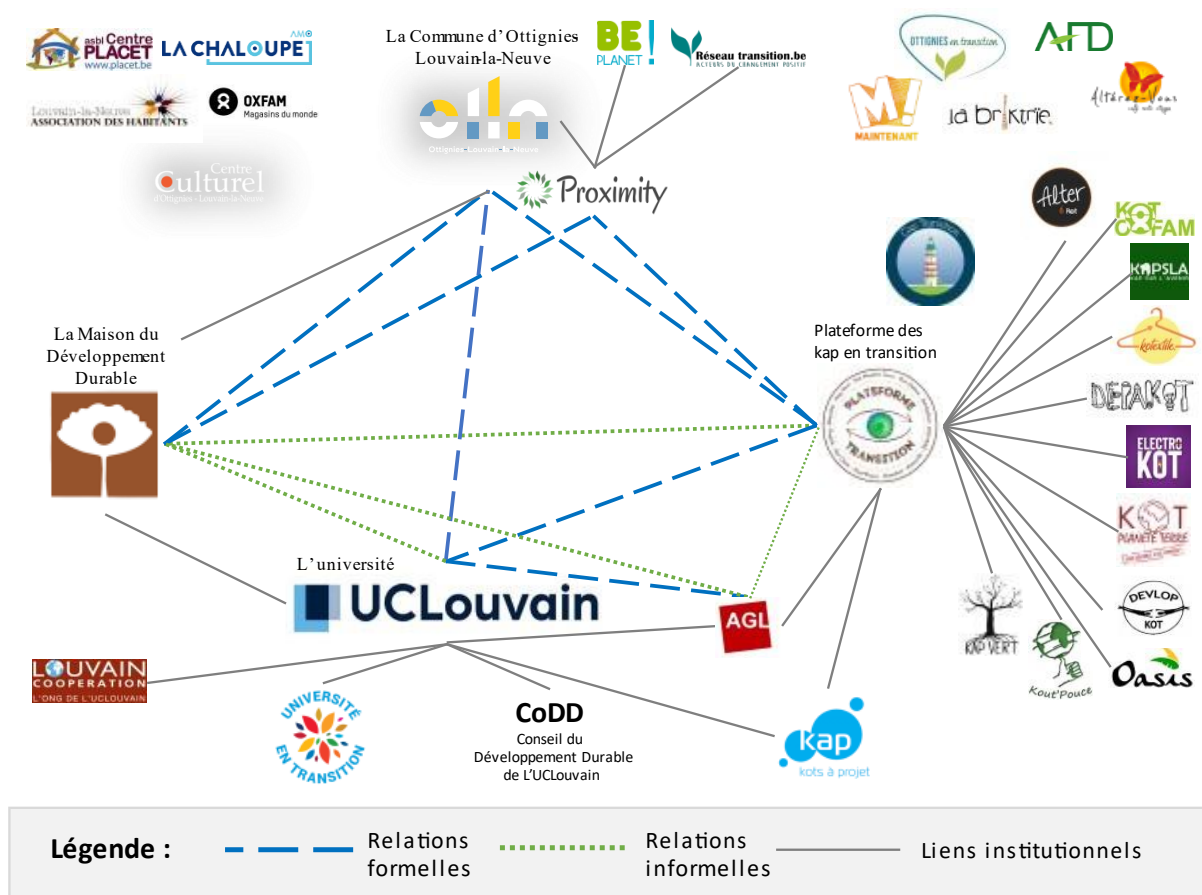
asbl Centre PLACET www.placet.be

LA CHALOUPE AMO

Louvain-la-Neuve ASSOCIATION DES HABITANTS

OXFAM Magasins du monde

Centre Culturel d'Ottignies - Louvain-la-Neuve

La Commune d'Ottignies Louvain-la-Neuve

Ottignies-Louvain-la-Neuve

BE PLANET!

Réseau transition.be ACTEURS DU CHANGEMENT POSITIF

Proximity

OTTIGNIES en transition

AFD

M! MAINTENANT

la briKtrie

Altérez-Vous

Alter Kot

KOT OXFAM

KAPSLA

Kotextile

DEPAKOT

ELECTRO KOT

KOT PLANÈTE TERRE

DEVLOP KOT

Oasis

Kout'Pouce

KAP VERT

Plateforme des kap en transition

PLATEFORME TRANSITION

La Maison du Développement Durable

L'université

UCLouvain

AGL

LOUVAIN COOPERATION L'ONG DE L'UCLOUVAIN

UNIVERSITÉ EN TRANSITION

CoDD
Conseil du Développement Durable de L'UCLouvain

kap kots à projet

Légende : Relations formelles Relations informelles Liens institutionnels